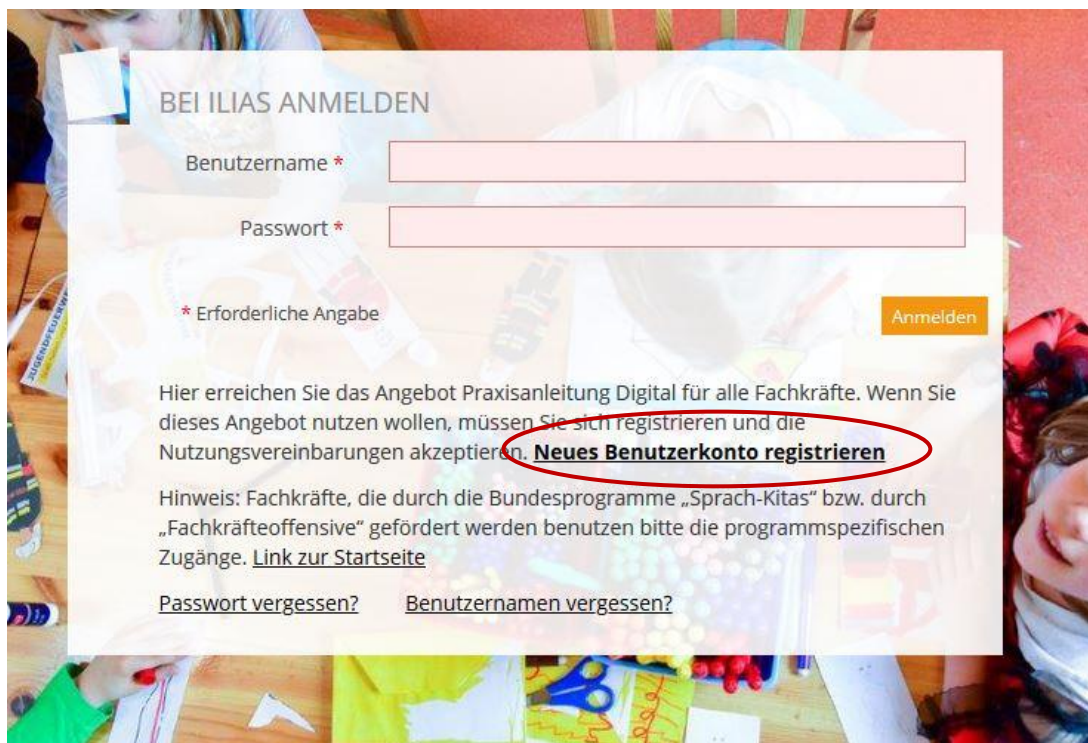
BEI ILIAS ANMELDEN

Benutzername *

Passwort *

* Erforderliche Angabe

Anmelden

Hier erreichen Sie das Angebot Praxisanleitung Digital für alle Fachkräfte. Wenn Sie dieses Angebot nutzen wollen, müssen Sie sich registrieren und die Nutzungsvereinbarungen akzeptieren. **Neues Benutzerkonto registrieren**

Hinweis: Fachkräfte, die durch die Bundesprogramme „Sprach-Kitas" bzw. durch „Fachkräfteoffensive" gefördert werden benutzen bitte die programmspezifischen Zugänge. Link zur Startseite

Passwort vergessen? Benutzernamen vergessen?